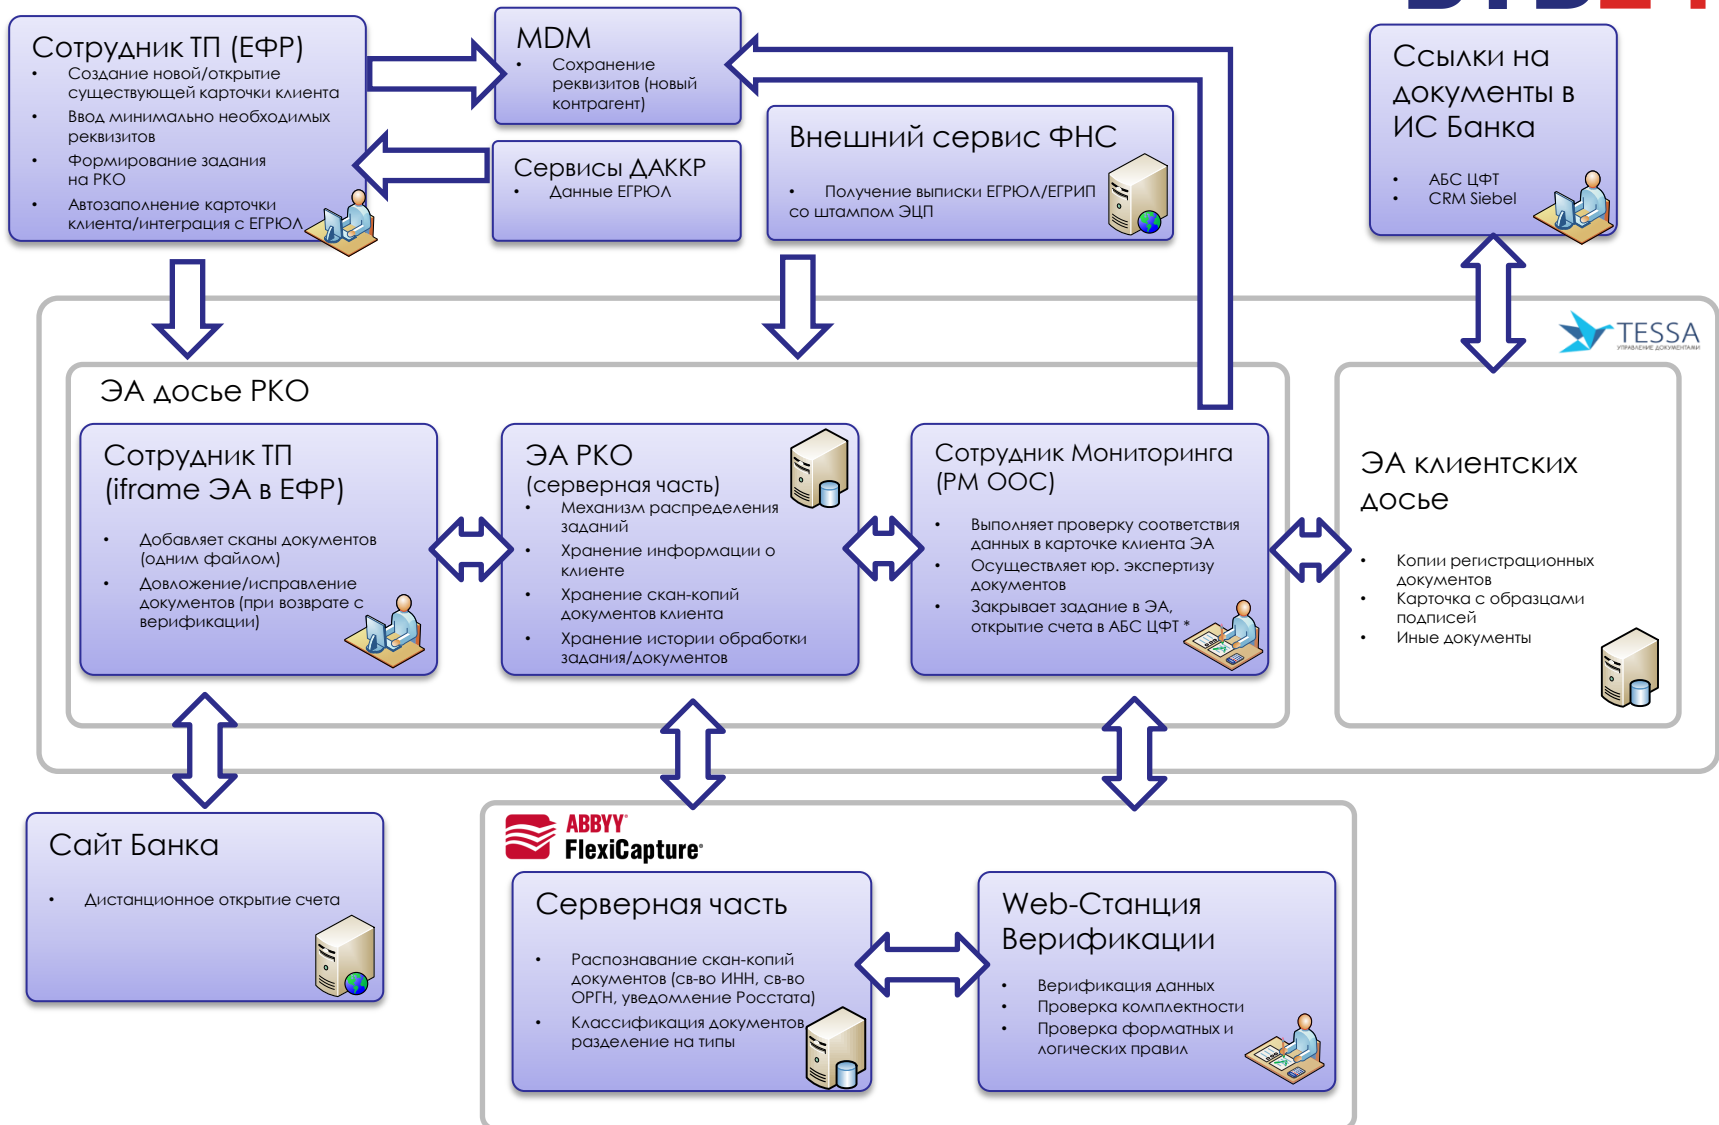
Сотрудник ТП (ЕФР)
• Создание новой/открытие существующей карточки клиента
• Ввод минимально необходимых реквизитов
• Формирование задания на РКО
• Автозаполнение карточки клиента/интеграция с ЕГРЮЛ

MDM
• Сохранение реквизитов (новый контрагент)

Сервисы ДАККР
• Данные ЕГРЮЛ

Внешний сервис ФНС
• Получение выписки ЕГРЮЛ/ЕГРИП со штампом ЭЦП

Ссылки на документы в ИС Банка
• АБС ЦФТ
• CRM Siebel

TESSA

ЭА досье РКО

Сотрудник ТП (iframe ЭА в ЕФР)
• Добавляет сканы документов (одним файлом)
• Довложение/исправление документов (при возврате с верификации)

ЭА РКО (серверная часть)
• Механизм распределения заданий
• Хранение информации о клиенте
• Хранение скан-копий документов клиента
• Хранение истории обработки задания/документов

Сотрудник Мониторинга (РМ ООС)
• Выполняет проверку соответствия данных в карточке клиента ЭА
• Осуществляет юр. экспертизу документов
• Закрывает задание в ЭА, открытие счета в АБС ЦФТ *

ЭА клиентских досье
• Копии регистрационных документов
• Карточка с образцами подписей
• Иные документы

Сайт Банка
• Дистанционное открытие счета

ABBYY FlexiCapture

Серверная часть
• Распознавание скан-копий документов (св-во ИНН, св-во ОРГН, уведомление Росстата)
• Классификация документов, разделение на типы

Web-Станция Верификации
• Верификация данных
• Проверка комплектности
• Проверка форматных и логических правил